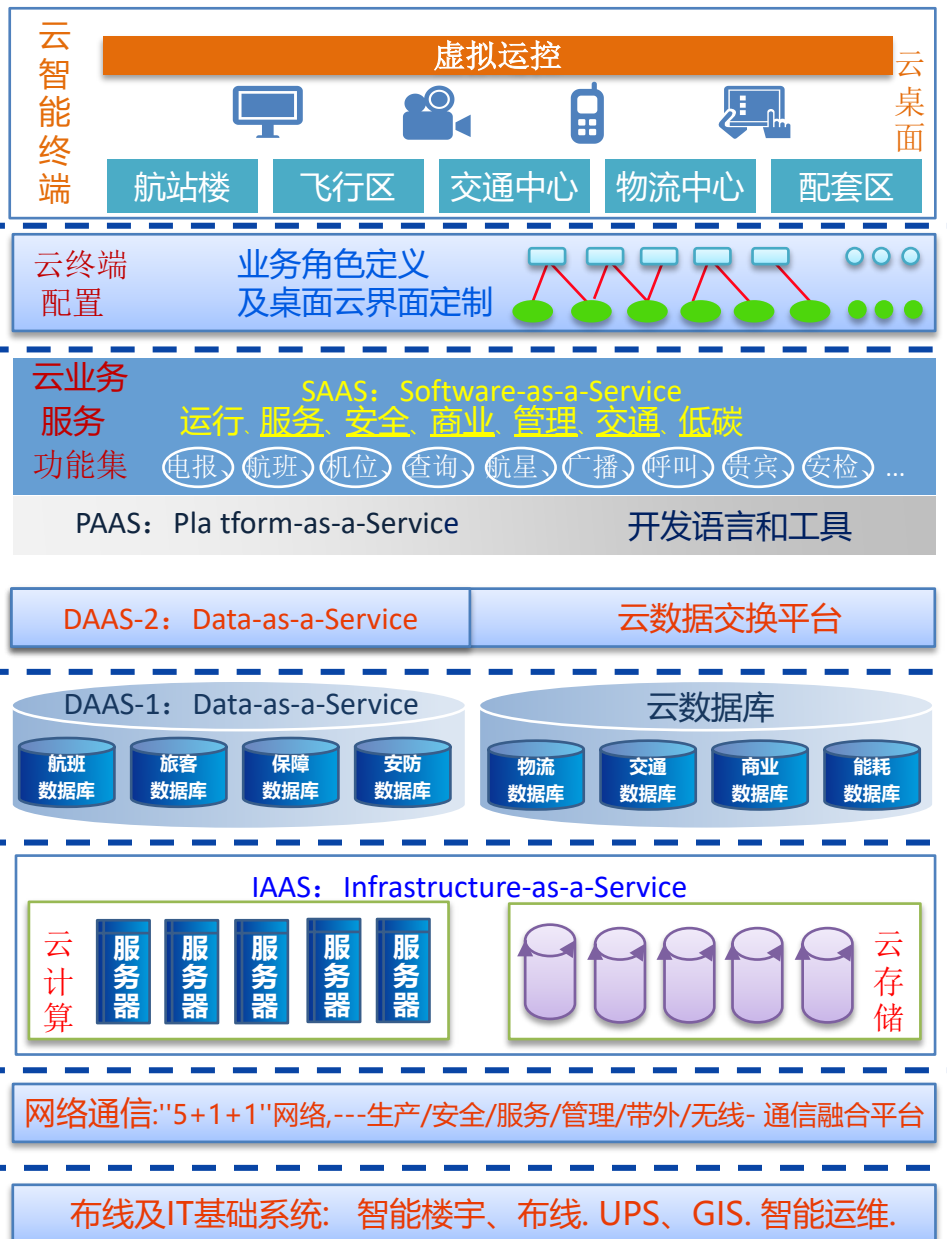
云智能终端

虚拟运控

云桌面

航站楼 飞行区 交通中心 物流中心 配套区

云终端配置

业务角色定义及桌面云界面定制

云业务服务功能集

SAAS：Software-as-a-Service

运行、服务、安全、商业、管理、交通、低碳

电报、航班、机位、查询、航星、广播、呼叫、贵宾、安检、...

PAAS：Pla tform-as-a-Service

开发语言和工具

DAAS-2：Data-as-a-Service

云数据交换平台

DAAS-1：Data-as-a-Service

航班数据库 旅客数据库 保障数据库 安防数据库

云数据库

物流数据库 交通数据库 商业数据库 能耗数据库

IAAS：Infrastructure-as-a-Service

云计算

服务器 服务器 服务器 服务器 服务器

云存储

网络通信:"5+1+1"网络,---生产/安全/服务/管理/带外/无线- 通信融合平台

布线及IT基础系统: 智能楼宇、布线. UPS、GIS. 智能运维.